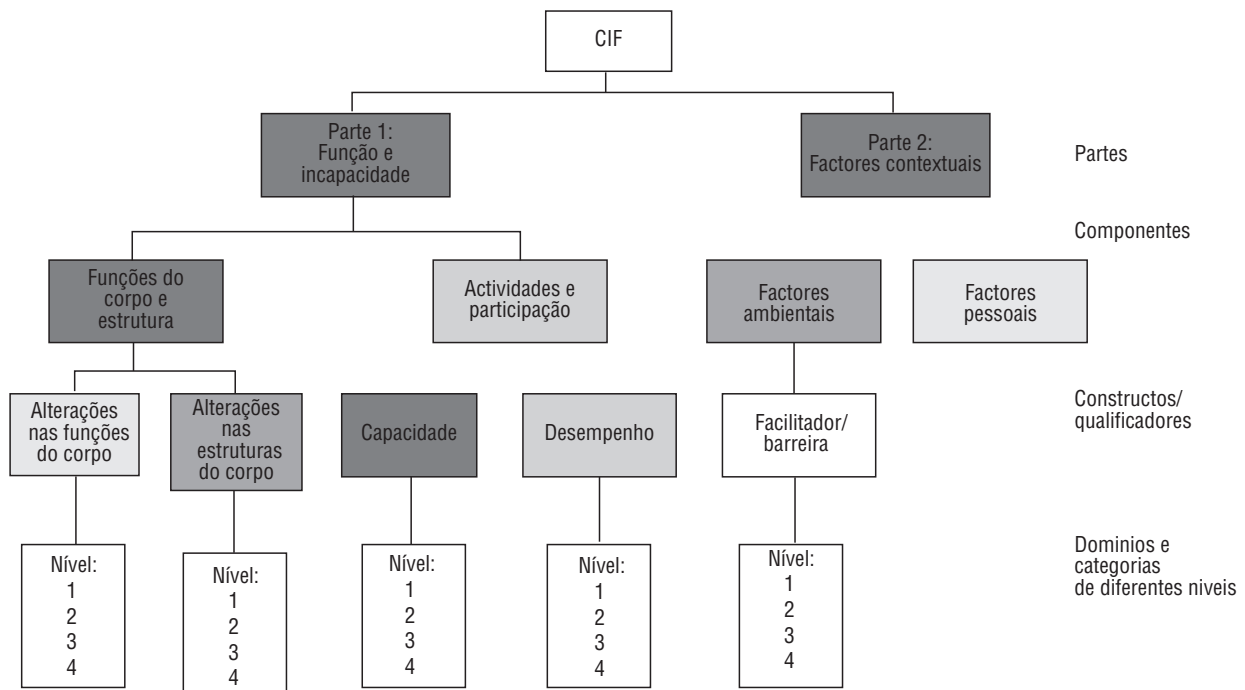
CIF

Parte 1: Função e incapacidade

Parte 2: Factores contextuais

Partes

Componentes

Funções do corpo e estrutura

Actividades e participação

Factores ambientais

Factores pessoais

Constructos/ qualificadores

Alterações nas funções do corpo

Alterações nas estruturas do corpo

Capacidade

Desempenho

Facilitador/ barreira

Dominios e categorias de diferentes niveis

Nível:
1
2
3
4

Nível:
1
2
3
4

Nível:
1
2
3
4

Nível:
1
2
3
4

Nível:
1
2
3
4